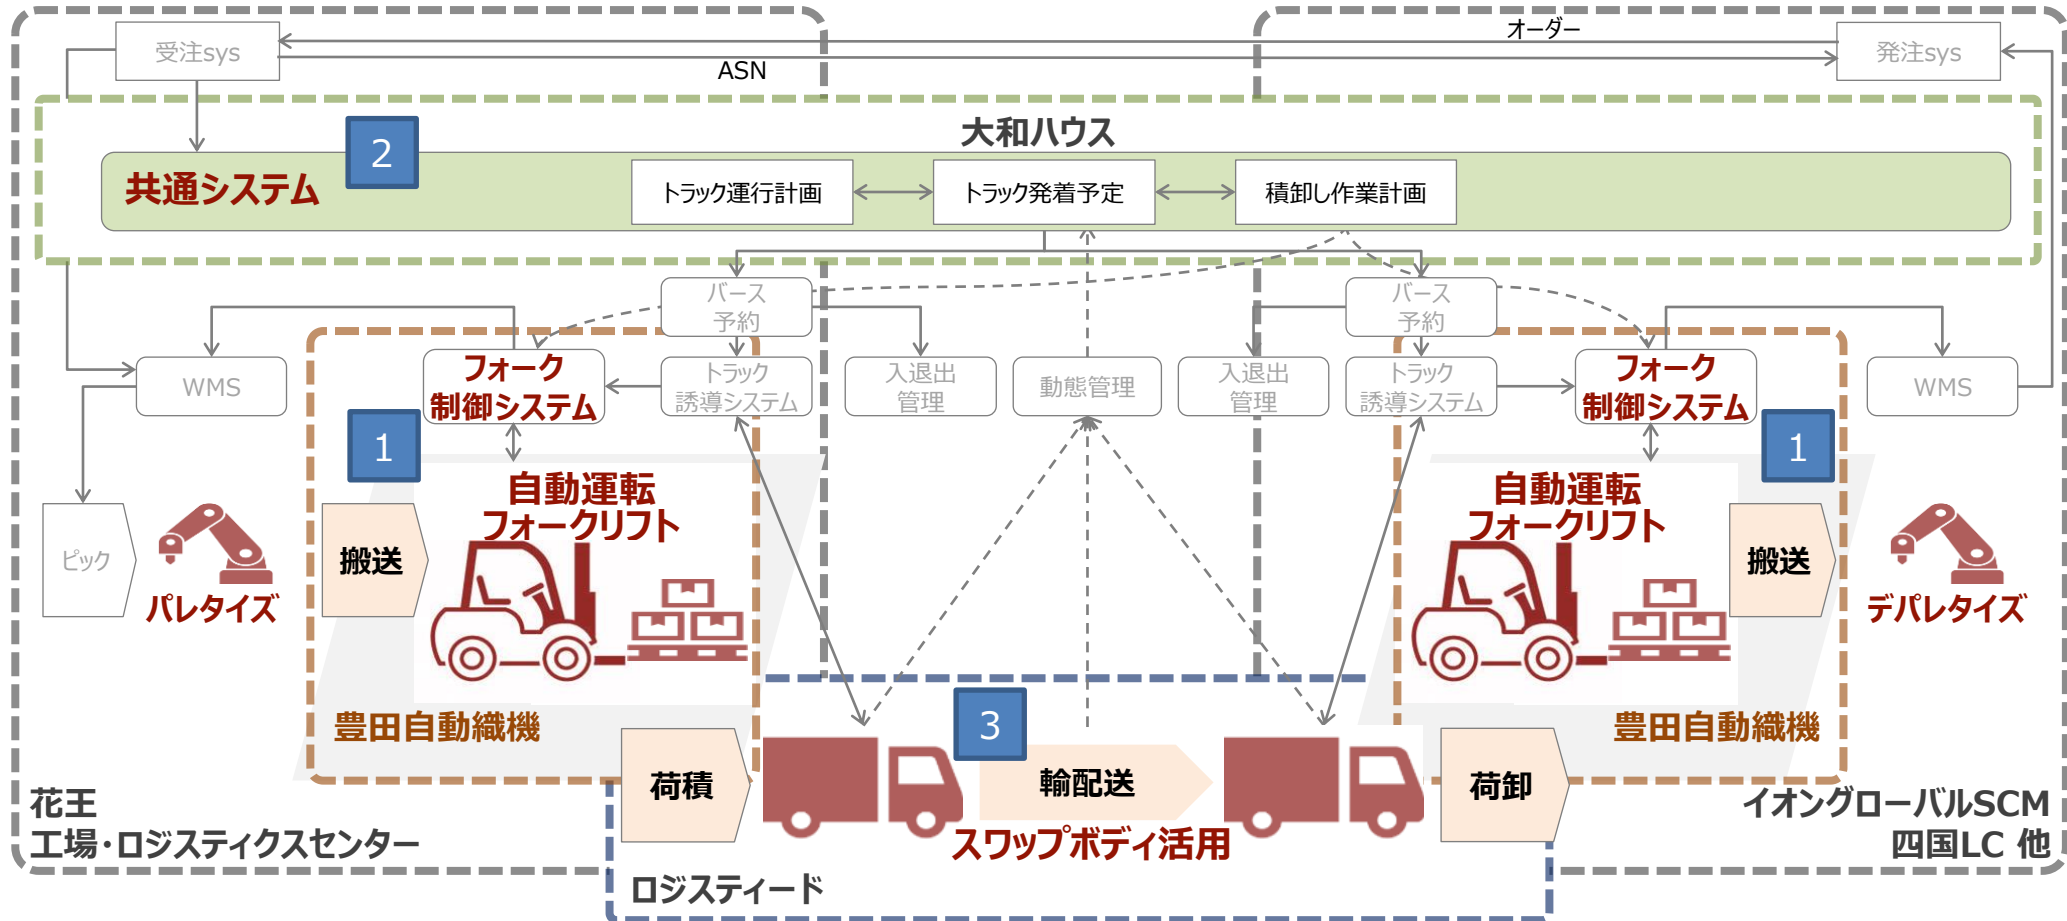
受注sys

オーダー

ASN

発注sys

大和ハウス

2

共通システム

トラック運行計画

トラック発着予定

積卸し作業計画

バース予約

バース予約

WMS

フォーク制御システム

トラック誘導システム

入退出管理

動態管理

入退出管理

トラック誘導システム

フォーク制御システム

WMS

1

1

自動運転フォークリフト

自動運転フォークリフト

ピック

パレタイズ

搬送

搬送

デパレタイズ

豊田自動織機

豊田自動織機

3

荷積

輸配送

荷卸

花王
工場・ロジスティクスセンター

スワップボディ活用

イオングローバルSCM
四国LC 他

ロジスティード